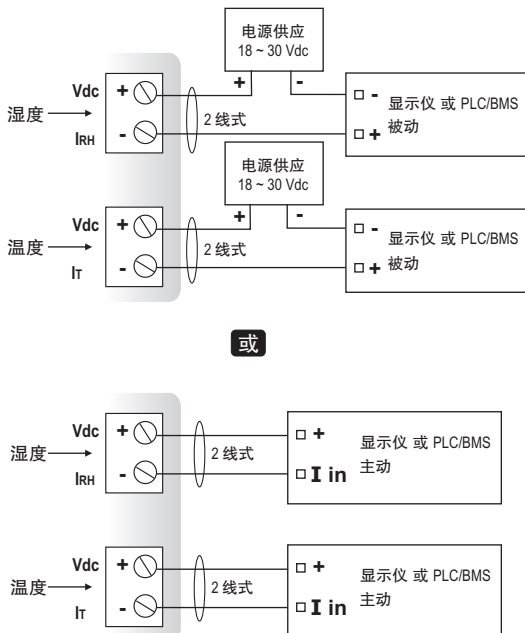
电源供应
18 ~ 30 Vdc

+ -

Vdc +
湿度
IRH -

2 线式

□ -
显示仪 或 PLC/BMS
□ + 被动

电源供应
18 ~ 30 Vdc

+ -

Vdc +
温度
IT -

2 线式

□ -
显示仪 或 PLC/BMS
□ + 被动

或

Vdc +
湿度
IRH -

2 线式

□ +
显示仪 或 PLC/BMS
□ I in 主动

Vdc +
温度
IT -

2 线式

□ +
显示仪 或 PLC/BMS
□ I in 主动